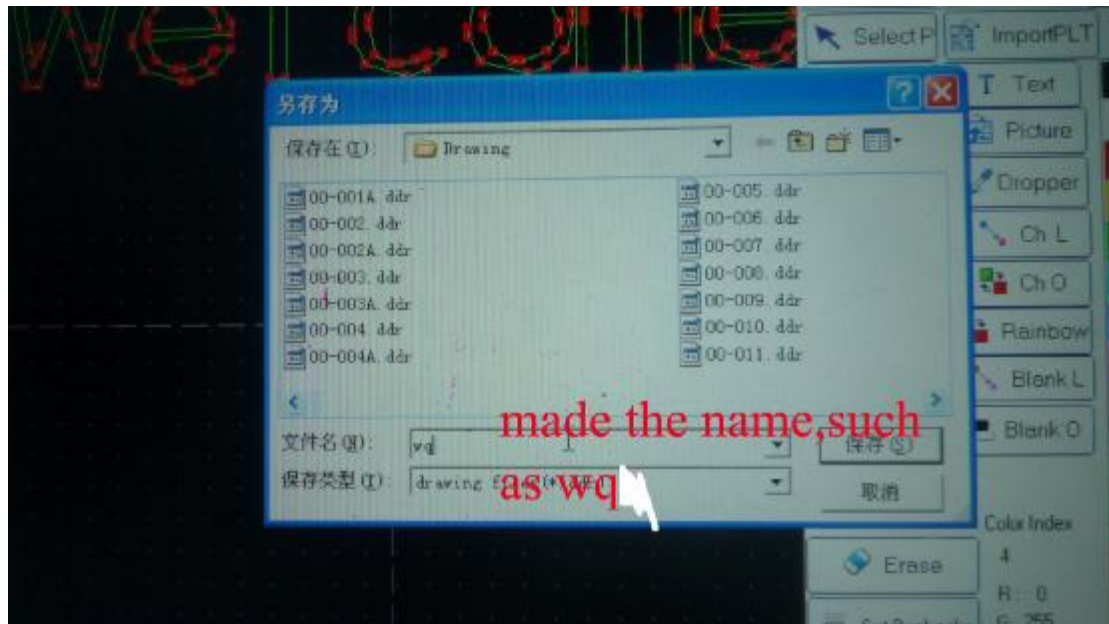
Select P
ImportPLT
另存为
保存在(I): Drawing
T Text
Picture
Dropper
Ch L
Ch O
Rainbow
Blank L
Blank O
00-001A.ddr
00-002.ddr
00-002A.ddr
00-003.ddr
00-003A.ddr
00-004.ddr
00-004A.ddr
00-005.ddr
00-006.ddr
00-007.ddr
00-008.ddr
00-009.ddr
00-010.ddr
00-011.ddr
文件名(N): wq
保存类型(T): drawing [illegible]
保存(S)
取消
made the name,such as wq
Color Index
4
R: 0
G: 255
Erase